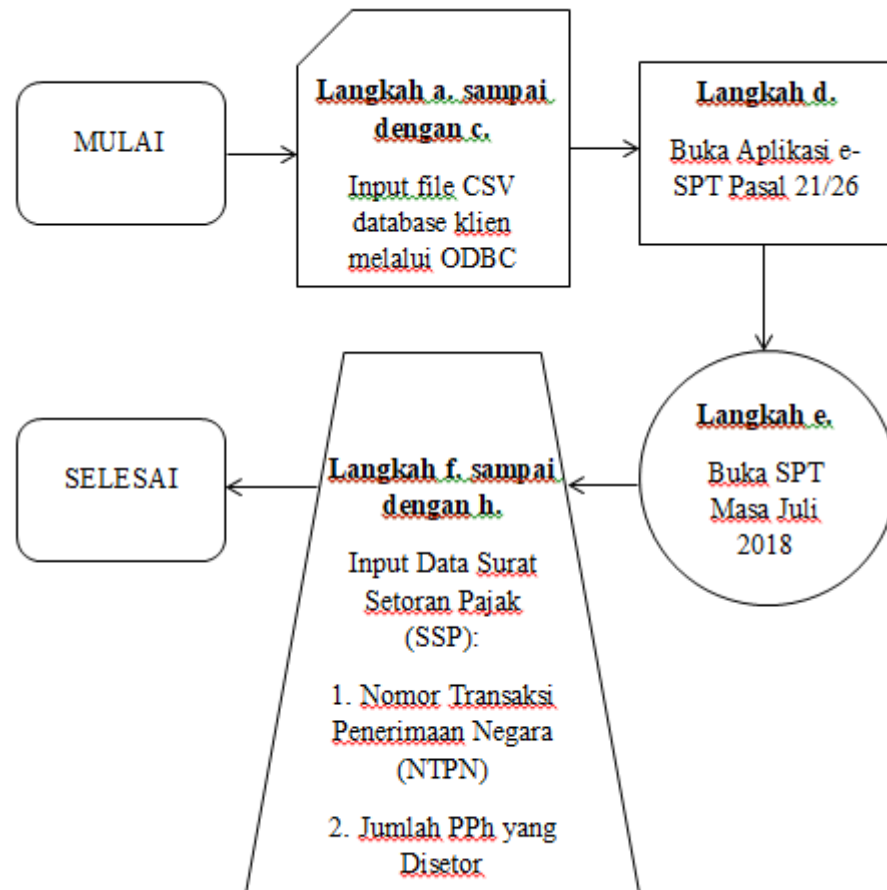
MULAI

Langkah a. sampai dengan c.

Input file CSV database klien melalui ODBC

Langkah d.

Buka Aplikasi e-SPT Pasal 21/26

Langkah e.

Buka SPT Masa Juli 2018

Langkah f. sampai dengan h.

Input Data Surat Setoran Pajak (SSP):

1. Nomor Transaksi Penerimaan Negara (NTPN)

2. Jumlah PPh yang Disetor

SELESAI